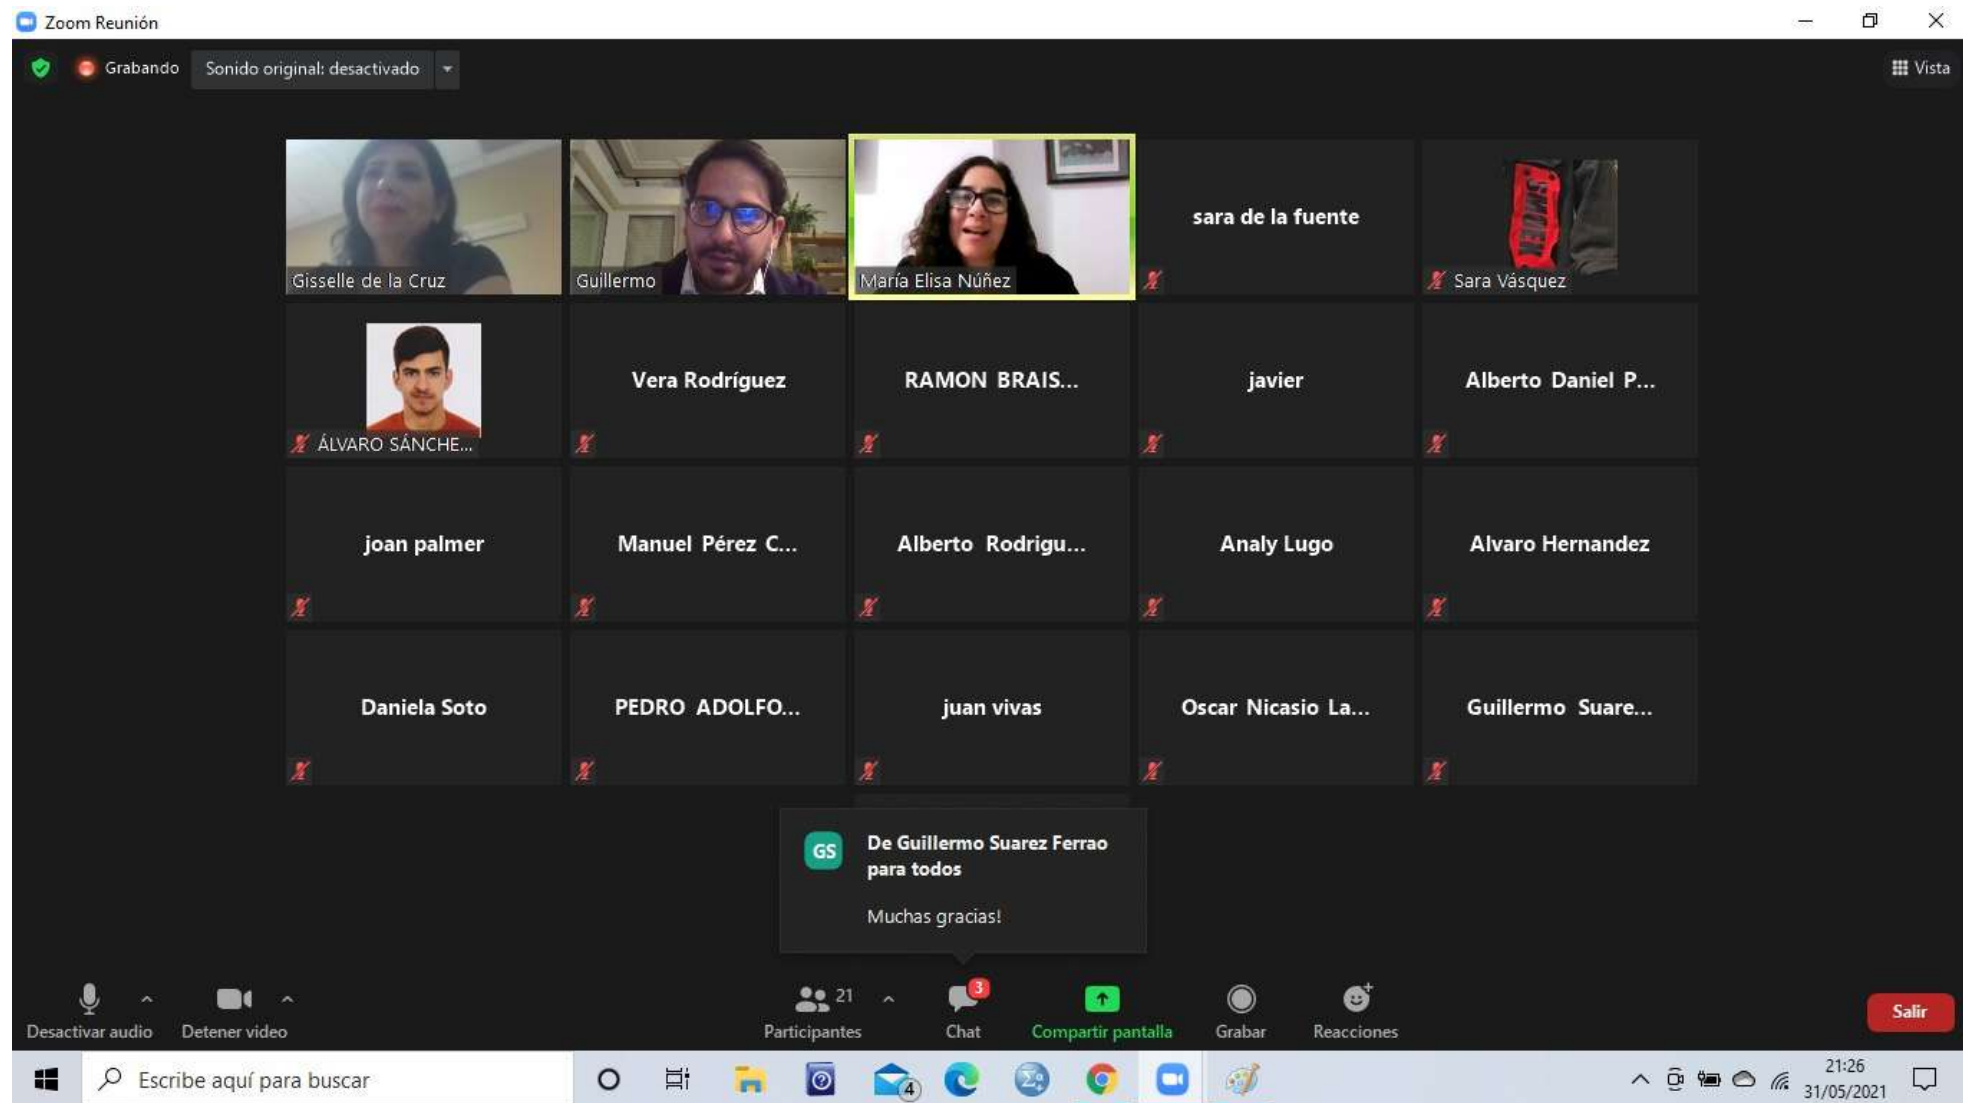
Zoom Reunión

Grabando Sonido original: desactivado

Vista

Gisselle de la Cruz

Guillermo

María Elisa Núñez

sara de la fuente

Sara Vásquez

ÁLVARO SÁNCHE...

Vera Rodríguez

RAMON BRAIS...

javier

Alberto Daniel P...

joan palmer

Manuel Pérez C...

Alberto Rodrigu...

Analy Lugo

Alvaro Hernandez

Daniela Soto

PEDRO ADOLFO...

juan vivas

Oscar Nicasio La...

Guillermo Suare...

GS De Guillermo Suarez Ferrao para todos

Muchas gracias!

Desactivar audio

Detener video

21 Participantes

3 Chat

Compartir pantalla

Grabar

Reacciones

Salir

Escribe aquí para buscar

4

21:26
31/05/2021